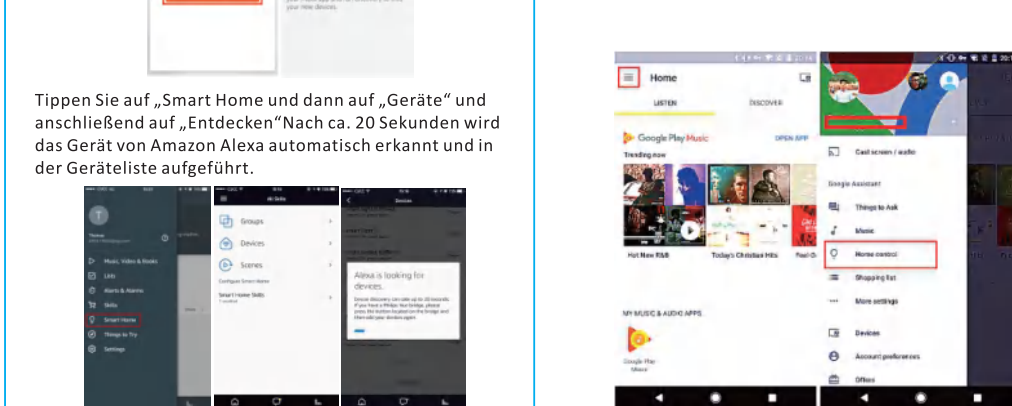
your new devices.

Tippen Sie auf „Smart Home und dann auf „Geräte“ und anschließend auf „Entdecken“Nach ca. 20 Sekunden wird das Gerät von Amazon Alexa automatisch erkannt und in der Geräteliste aufgeführt.

Music, Video & Books
Lists
Alarms & Alarms
Skills
Smart Home
Things to Try
Settings

Groups
Devices
Scenes
Configure Smart Home
Smart Home Skills

Devices
Alexa is looking for devices.

Home
LISTEN
DISCOVER
Google Play Music
OPEN APP
Trending now
Hot New R&B
Today's Christian Hits
MY MUSIC & AUDIO APPS
Google Play Music

Cast screen / audio
Google Assistant
Things to Ask
Music
Home control
Shopping list
More settings
Devices
Account preferences
Offers